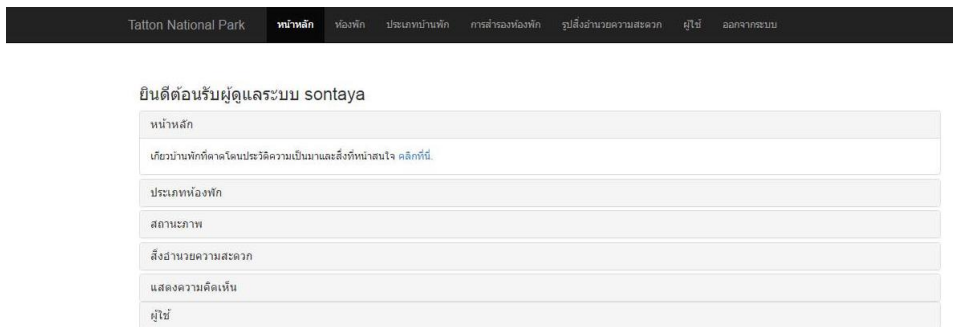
Tatton National Park หน้าหลัก ห้องพัก ประเภทบ้านพัก การสำรองห้องพัก รูปสิ่งอำนวยความสะดวก ผู้ใช้ ออกจากระบบ

ยินดีต้อนรับผู้ดูแลระบบ sontaya

หน้าหลัก

เกี่ยวบ้านพักที่ตาคโดนประวัติความเป็นมาและสิ่งที่น่าสนใจ คลิกที่นี่.

ประเภทห้องพัก

สถานะภาพ

สิ่งอำนวยความสะดวก

แสดงความคิดเห็น

ผู้ใช้